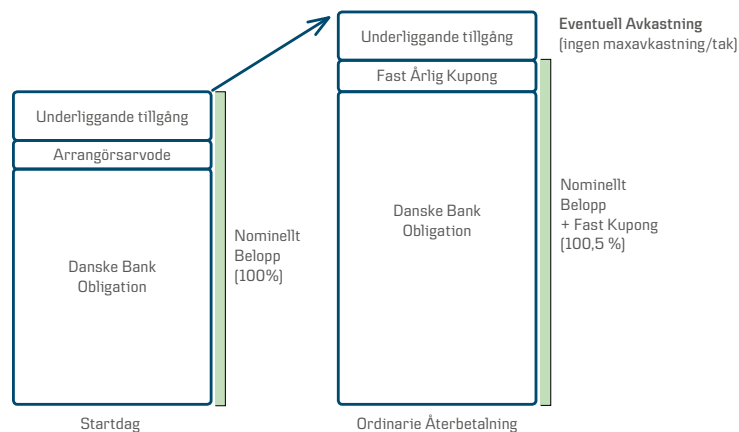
Underliggande tillgång

Arrangörsarvode

Danske Bank Obligation

Nominellt Belopp (100%)

Startdag

Underliggande tillgång

Eventuell Avkastning (ingen maxavkastning/tak)

Fast Årlig Kupong

Danske Bank Obligation

Nominellt Belopp + Fast Kupong (100,5 %)

Ordinarie Återbetalning